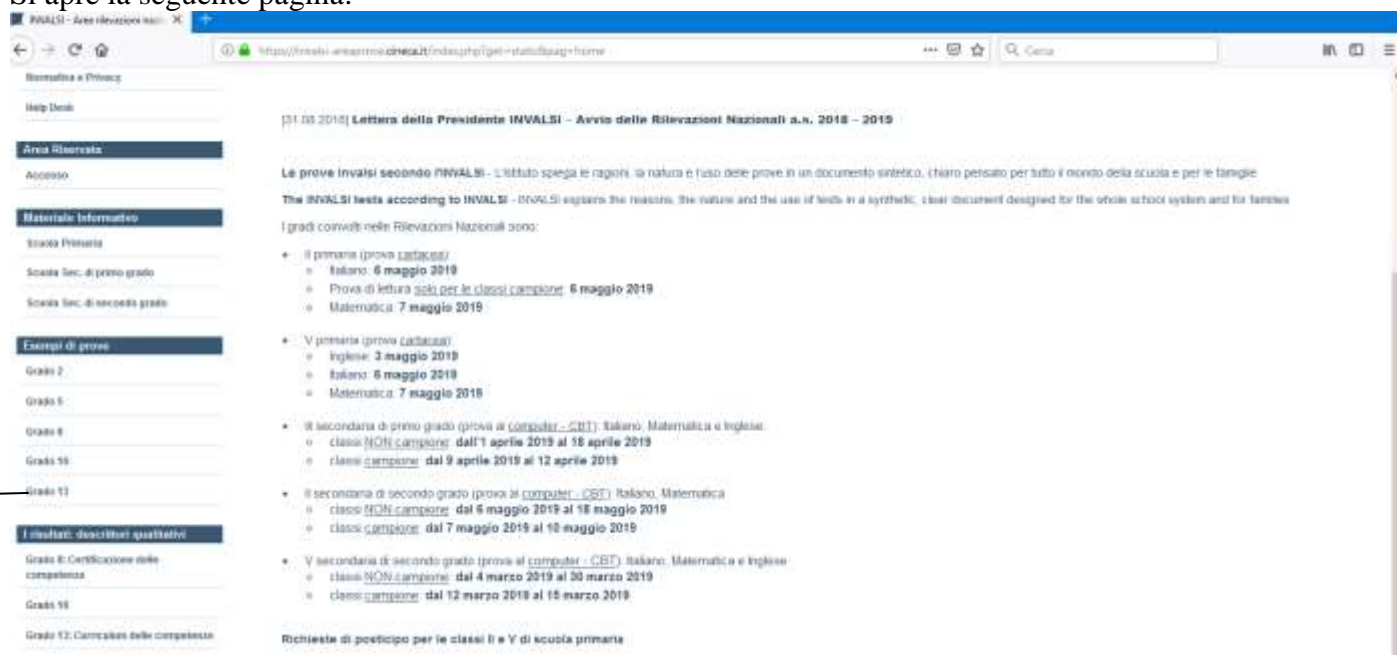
Si apre la seguente pagina:

INVALSI - Aree rilevazioni naz ×

https://invalsi-areaprove.cineca.it/index.php?get=static&pag=home

Cerca

Normativa e Privacy

Help Desk

Area Riservata

Accesso

Materiale Informativo

Scuola Primaria

Scuola Sec. di primo grado

Scuola Sec. di secondo grado

Esempi di prove

Grado 2

Grado 5

Grado 8

Grado 10

Grado 13

I risultati: descrittori qualitativi

Grado 8: Certificazione delle competenze

Grado 10

Grado 13: Curriculum delle competenze

[31.08.2018] Lettera della Presidente INVALSI – Avvio delle Rilevazioni Nazionali a.s. 2018 – 2019

Le prove Invalsi secondo l'INVALSI - L'Istituto spiega le ragioni, la natura e l'uso delle prove in un documento sintetico, chiaro pensato per tutto il mondo della scuola e per le famiglie

The INVALSI tests according to INVALSI - INVALSI explains the reasons, the nature and the use of tests in a synthetic, clear document designed for the whole school system and for families

I gradi coinvolti nelle Rilevazioni Nazionali sono:

- II primaria (prova cartacea)
  - Italiano: 6 maggio 2019
  - Prova di lettura solo per le classi campione: 6 maggio 2019
  - Matematica: 7 maggio 2019

- V primaria (prova cartacea)
  - Inglese: 3 maggio 2019
  - Italiano: 6 maggio 2019
  - Matematica: 7 maggio 2019

- III secondaria di primo grado (prova al computer - CBT): Italiano, Matematica e Inglese
  - classi NON campione: dall'1 aprile 2019 al 18 aprile 2019
  - classi campione: dal 9 aprile 2019 al 12 aprile 2019

- II secondaria di secondo grado (prova al computer - CBT): Italiano, Matematica
  - classi NON campione: dal 6 maggio 2019 al 18 maggio 2019
  - classi campione: dal 7 maggio 2019 al 10 maggio 2019

- V secondaria di secondo grado (prova al computer - CBT): Italiano, Matematica e Inglese
  - classi NON campione: dal 4 marzo 2019 al 30 marzo 2019
  - classi campione: dal 12 marzo 2019 al 15 marzo 2019

Richieste di posticipo per le classi II e V di scuola primaria